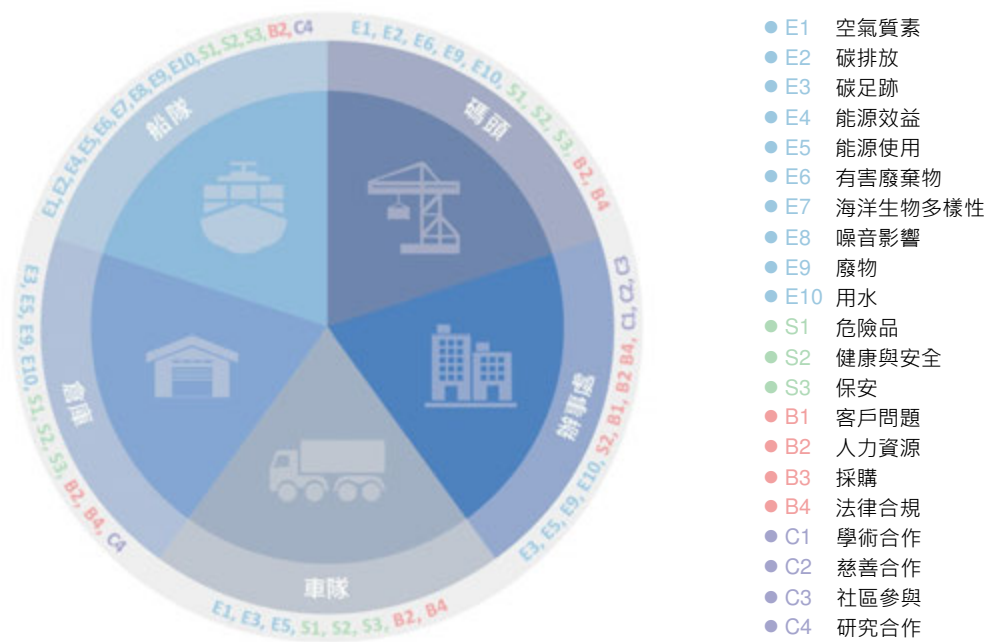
船隊
E1, E2, E4, E5, E6, E7, E8, E9, E10, S1, S2, S3, B2, C4

碼頭
E1, E2, E6, E9, E10, S1, S2, S3, B2, B4

辦事處
E3, E5, E9, E10, S2, B1, B2, B4, C1, C2, C3

車隊
E1, E3, E5, S1, S2, S3, B2, B4

倉庫
E3, E5, E9, E10, S1, S2, S3, B2, B4, C4

E1 空氣質素
E2 碳排放
E3 碳足跡
E4 能源效益
E5 能源使用
E6 有害廢棄物
E7 海洋生物多樣性
E8 噪音影響
E9 廢物
E10 用水
S1 危險品
S2 健康與安全
S3 保安
B1 客戶問題
B2 人力資源
B3 採購
B4 法律合規
C1 學術合作
C2 慈善合作
C3 社區參與
C4 研究合作